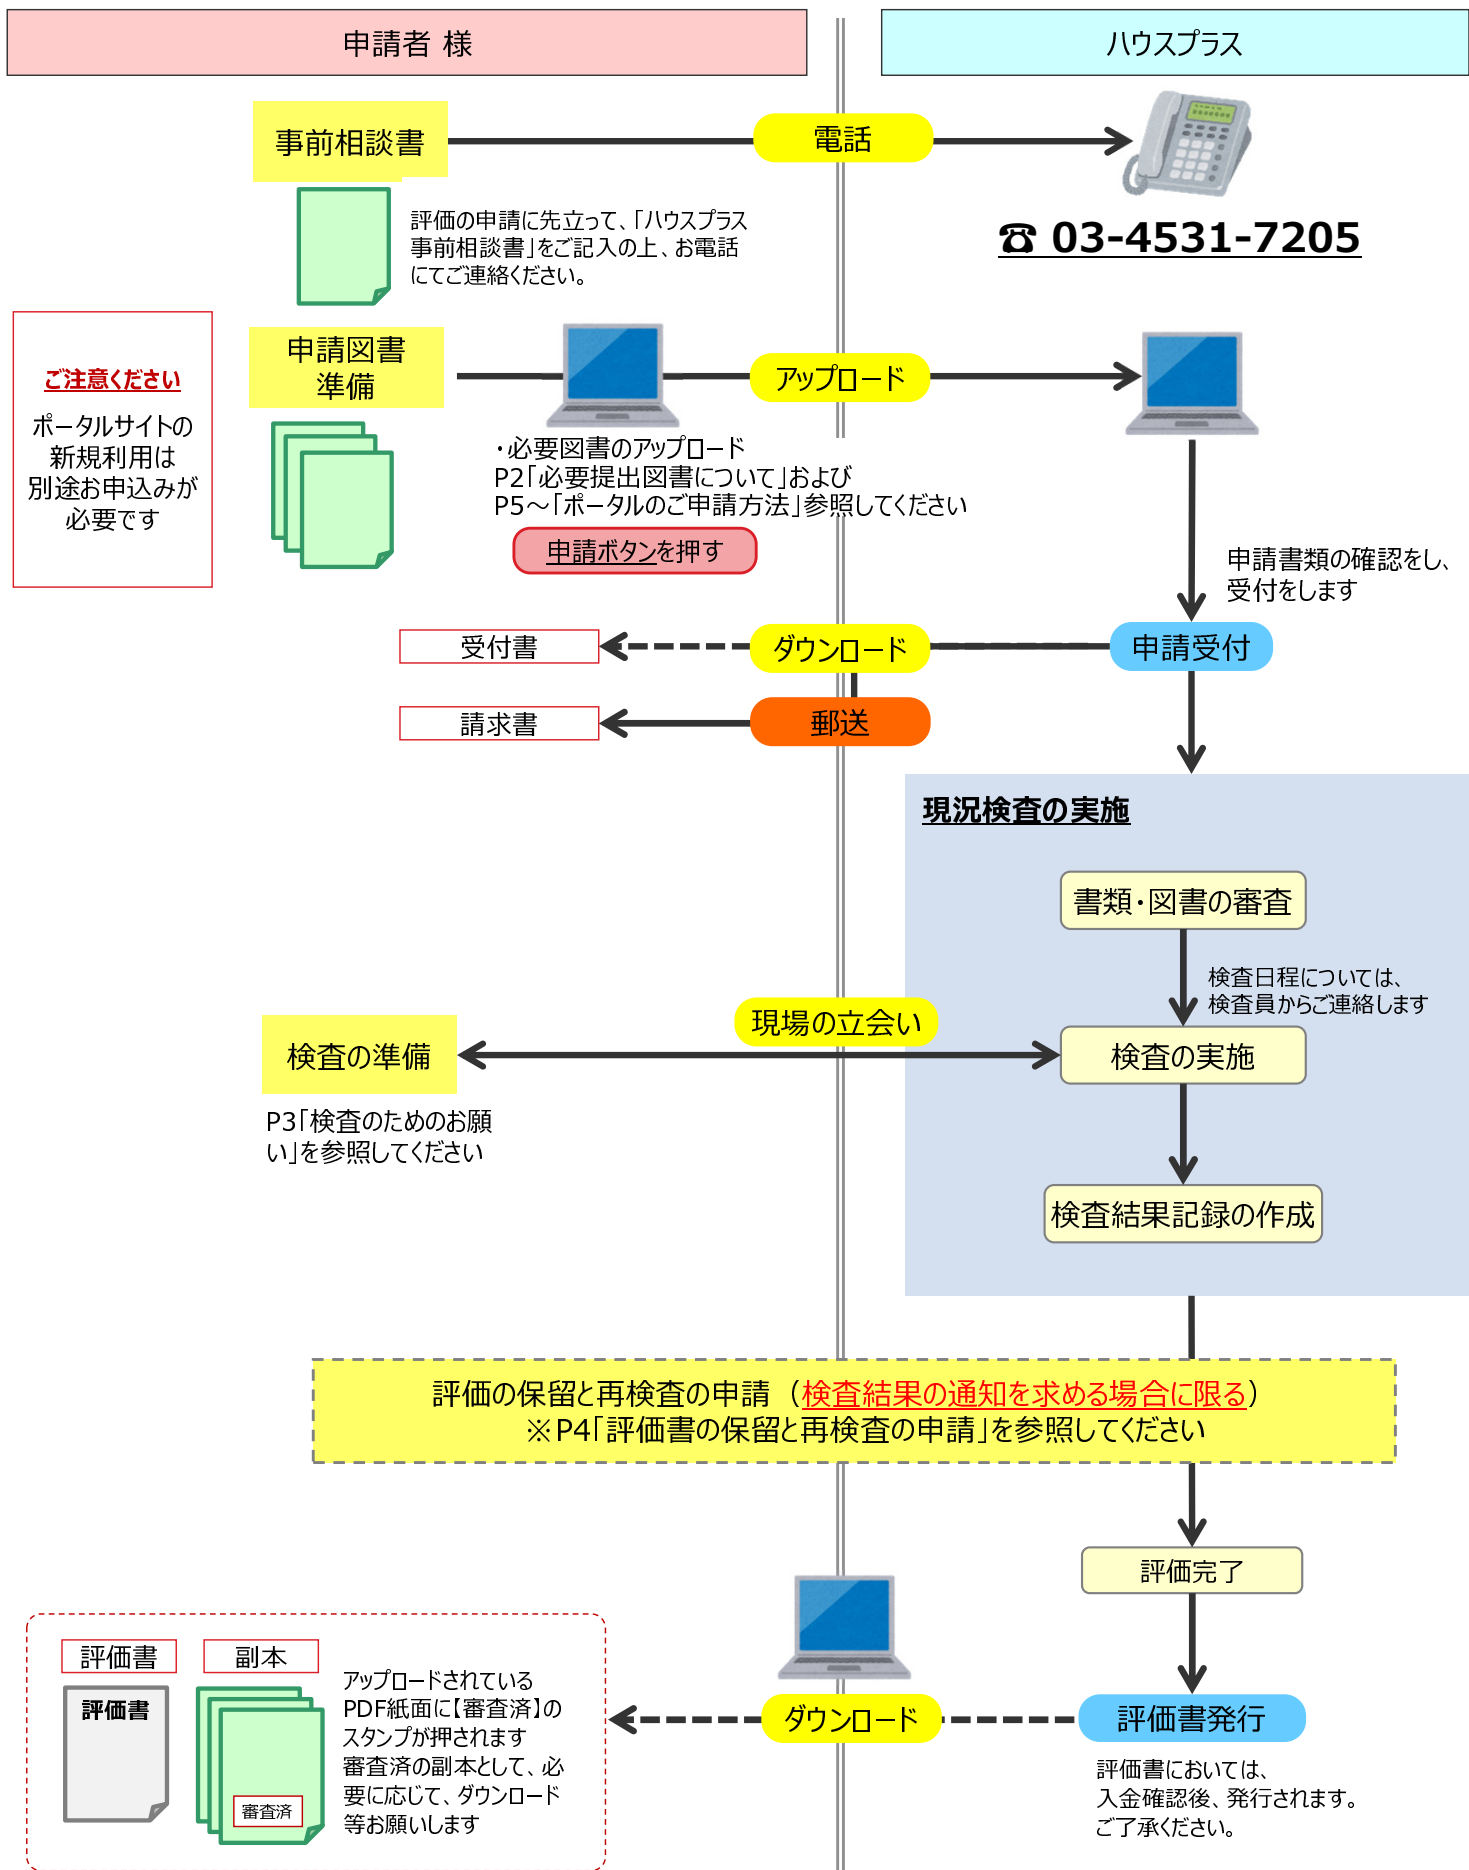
申請者 様

ハウスプラス

事前相談書

電話

評価の申請に先立って、「ハウスプラス事前相談書」をご記入の上、お電話にてご連絡ください。

☎ 03-4531-7205

ご注意ください

ポータルサイトの新規利用は別途お申込みが必要です

申請図書準備

アップロード

・必要図書のアップロード
P2「必要提出図書について」および
P5～「ポータルのご申請方法」参照してください

申請ボタンを押す

申請書類の確認をし、受付をします

受付書

ダウンロード

申請受付

請求書

郵送

現況検査の実施

書類・図書の審査

検査日程については、検査員からご連絡します

現場の立会い

検査の準備

検査の実施

P3「検査のためのお願い」を参照してください

検査結果記録の作成

評価の保留と再検査の申請（検査結果の通知を求める場合に限る）
※P4「評価書の保留と再検査の申請」を参照してください

評価完了

評価書

副本

評価書

審査済

アップロードされているPDF紙面に【審査済】のスタンプが押されます
審査済の副本として、必要に応じて、ダウンロード等お願いします

ダウンロード

評価書発行

評価書においては、
入金確認後、発行されます。
ご了承ください。